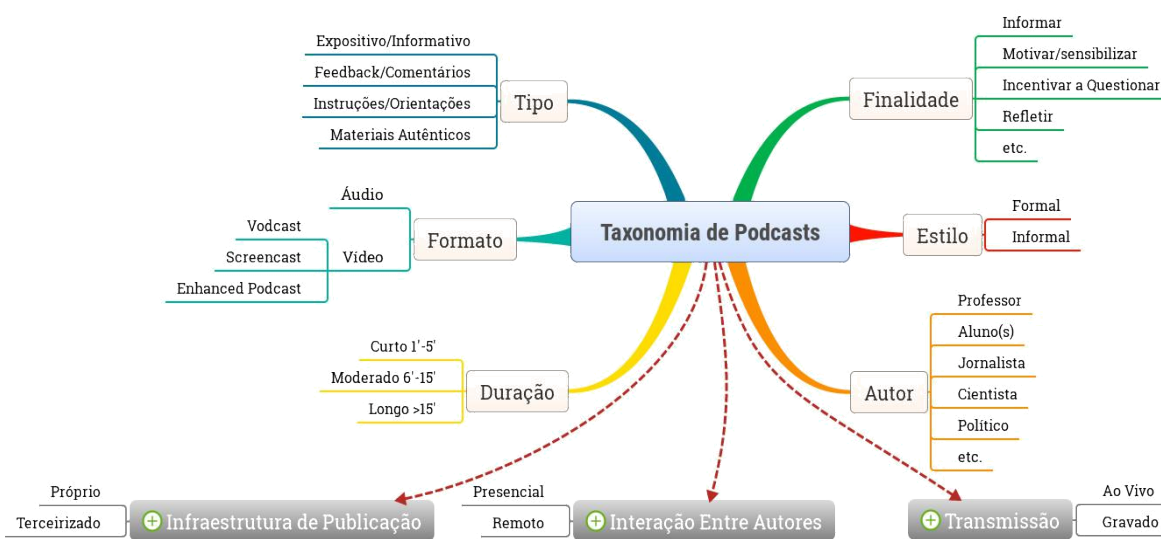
Taxonomia de Podcasts

Tipo
Expositivo/Informativo
Feedback/Comentários
Instruções/Orientações
Materiais Autênticos

Finalidade
Informar
Motivar/sensibilizar
Incentivar a Questionar
Refletir
etc.

Formato
Áudio
Vídeo
Vodcast
Screencast
Enhanced Podcast

Estilo
Formal
Informal

Duração
Curto 1'-5'
Moderado 6'-15'
Longo >15'

Autor
Professor
Aluno(s)
Jornalista
Cientista
Político
etc.

Infraestrutura de Publicação
Próprio
Terceirizado

Interação Entre Autores
Presencial
Remoto

Transmissão
Ao Vivo
Gravado